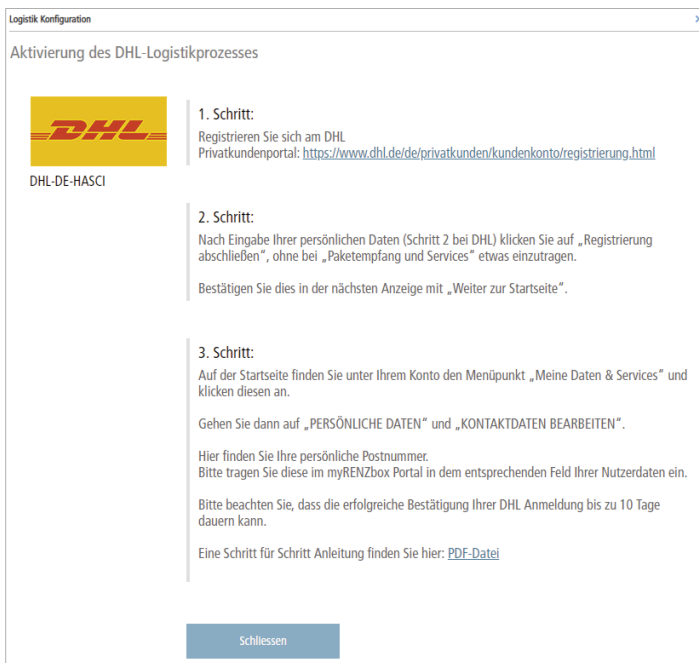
Logistik Konfiguration

Aktivierung des DHL-Logistikprozesses

DHL

DHL-DE-HASCI

1. Schritt:
Registrieren Sie sich am DHL Privatkundenportal: https://www.dhl.de/de/privatkunden/kundenkonto/registrierung.html

2. Schritt:
Nach Eingabe Ihrer persönlichen Daten (Schritt 2 bei DHL) klicken Sie auf „Registrierung abschließen", ohne bei „Paketempfang und Services" etwas einzutragen.

Bestätigen Sie dies in der nächsten Anzeige mit „Weiter zur Startseite".

3. Schritt:
Auf der Startseite finden Sie unter Ihrem Konto den Menüpunkt „Meine Daten & Services" und klicken diesen an.

Gehen Sie dann auf „PERSÖNLICHE DATEN" und „KONTAKTDATEN BEARBEITEN".

Hier finden Sie Ihre persönliche Postnummer.
Bitte tragen Sie diese im myRENZbox Portal in dem entsprechenden Feld Ihrer Nutzerdaten ein.

Bitte beachten Sie, dass die erfolgreiche Bestätigung Ihrer DHL Anmeldung bis zu 10 Tage dauern kann.

Eine Schritt für Schritt Anleitung finden Sie hier: PDF-Datei

Schliessen